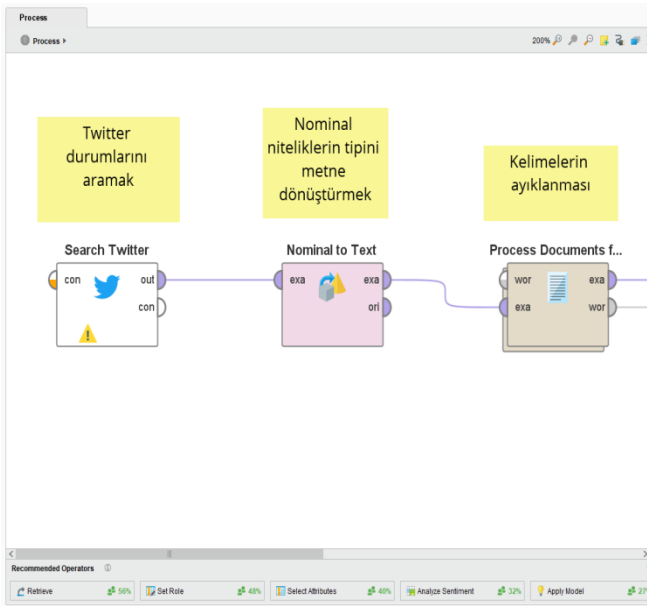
Process

Process ▸

200%

Twitter durumlarını aramak

Nominal niteliklerin tipini metne dönüştürmek

Kelimelerin ayıklanması

Search Twitter

con

out

con

Nominal to Text

exa

exa

ori

Process Documents f...

wor

exa

exa

wor

Recommended Operators

Retrieve 56%

Set Role 48%

Select Attributes 40%

Analyze Sentiment 32%

Apply Model 27%